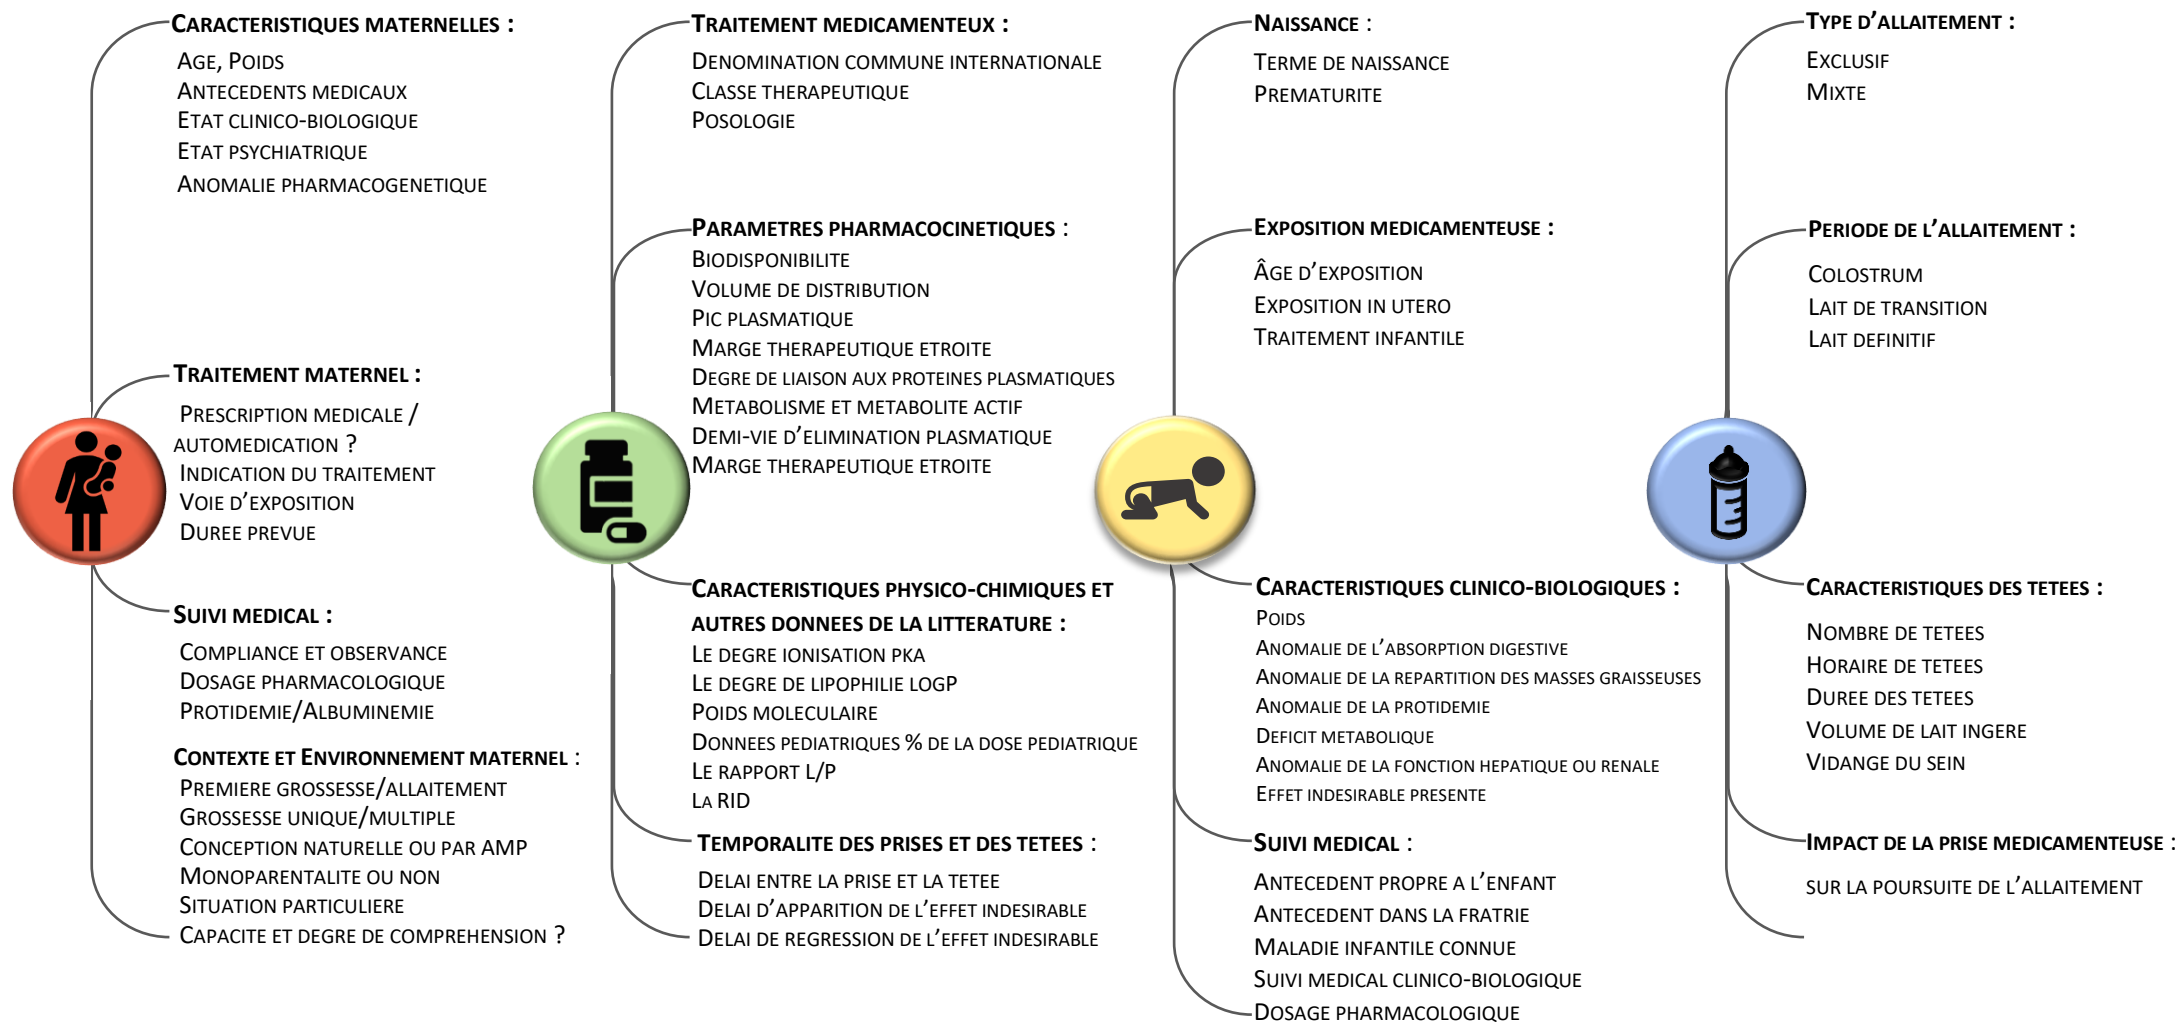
**Caracteristiques maternelles :**

Age, Poids
Antecedents medicaux
Etat clinico-biologique
Etat psychiatrique
Anomalie pharmacogenetique

**Traitement maternel :**

Prescription medicale / automedication ?
Indication du traitement
Voie d'exposition
Duree prevue

**Suivi medical :**

Compliance et observance
Dosage pharmacologique
Protidemie/Albuminemie

**Contexte et Environnement maternel :**
Premiere grossesse/allaitement
Grossesse unique/multiple
Conception naturelle ou par AMP
Monoparentalite ou non
Situation particuliere
Capacite et degre de comprehension ?

**Traitement medicamenteux :**

Denomination commune internationale
Classe therapeutique
Posologie

**Parametres pharmacocinetiques :**
Biodisponibilite
Volume de distribution
Pic plasmatique
Marge therapeutique etroite
Degre de liaison aux proteines plasmatiques
Metabolisme et metabolite actif
Demi-vie d'elimination plasmatique
Marge therapeutique etroite

**Caracteristiques physico-chimiques et autres donnees de la litterature :**
Le degre ionisation pKa
Le degre de lipophilie logP
Poids moleculaire
Donnees pediatriques % de la dose pediatrique
Le rapport L/P
La RID

**Temporalite des prises et des tetees :**

Delai entre la prise et la tetee
Delai d'apparition de l'effet indesirable
Delai de regression de l'effet indesirable

**Naissance :**

Terme de naissance
Prematurite

**Exposition medicamenteuse :**

Âge d'exposition
Exposition in utero
Traitement infantile

**Caracteristiques clinico-biologiques :**
Poids
Anomalie de l'absorption digestive
Anomalie de la repartition des masses graisseuses
Anomalie de la protidemie
Deficit metabolique
Anomalie de la fonction hepatique ou renale
Effet indesirable presente

**Suivi medical :**

Antecedent propre a l'enfant
Antecedent dans la fratrie
Maladie infantile connue
Suivi medical clinico-biologique
Dosage pharmacologique

**Type d'allaitement :**

Exclusif
Mixte

**Periode de l'allaitement :**

Colostrum
Lait de transition
Lait definitif

**Caracteristiques des tetees :**

Nombre de tetees
Horaire de tetees
Duree des tetees
Volume de lait ingere
Vidange du sein

**Impact de la prise medicamenteuse :**

sur la poursuite de l'allaitement